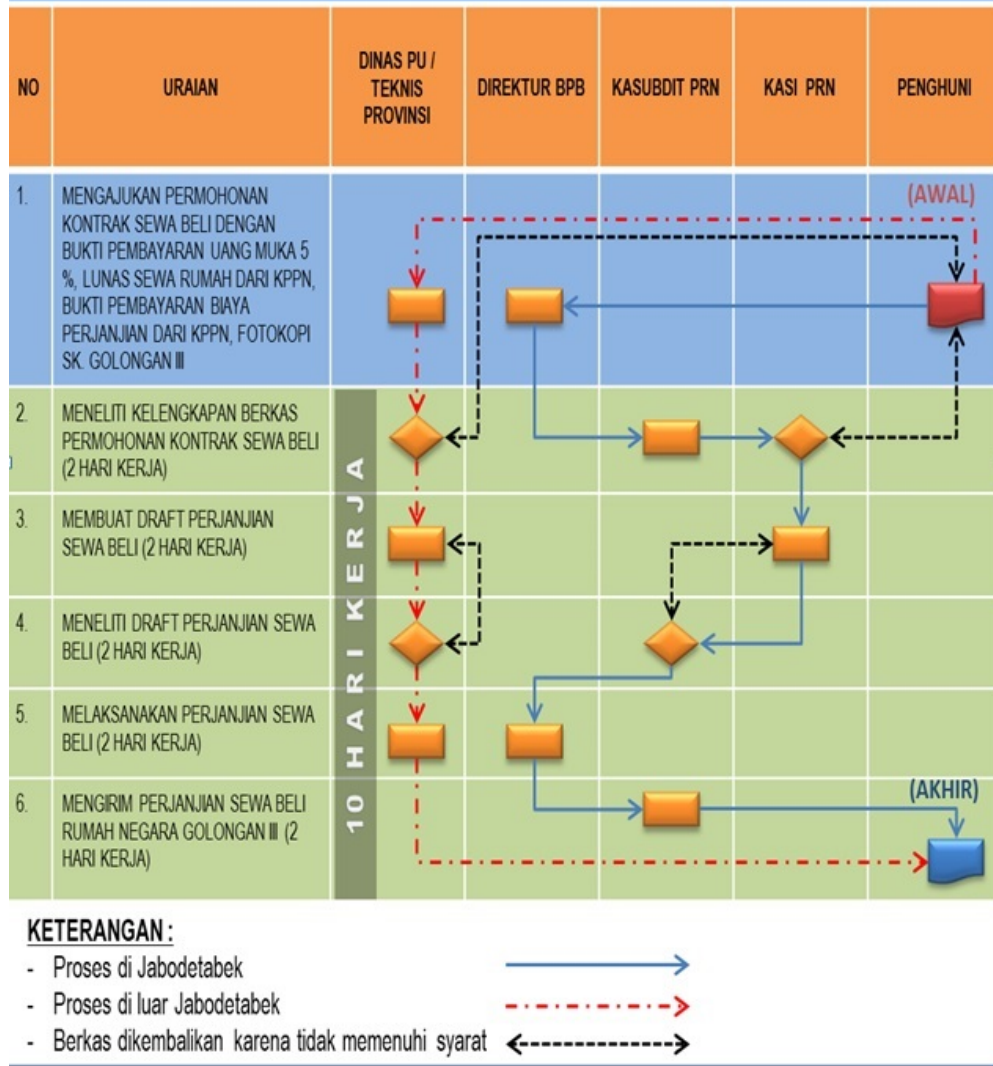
| NO | URAIAN | DINAS PU / TEKNIS PROVINSI | DIREKTUR BPB | KASUBDIT PRN | KASI PRN | PENGHUNI |
|---|---|---|---|---|---|---|
| 1. | MENGAJUKAN PERMOHONAN KONTRAK SEWA BELI DENGAN BUKTI PEMBAYARAN UANG MUKA 5 %, LUNAS SEWA RUMAH DARI KPPN, BUKTI PEMBAYARAN BIAYA PERJANJIAN DARI KPPN, FOTOKOPI SK. GOLONGAN III | | | | | (AWAL) |
| 2. | MENELITI KELENGKAPAN BERKAS PERMOHONAN KONTRAK SEWA BELI (2 HARI KERJA) | | | | | |
| 3. | MEMBUAT DRAFT PERJANJIAN SEWA BELI (2 HARI KERJA) | | | | | |
| 4. | MENELITI DRAFT PERJANJIAN SEWA BELI (2 HARI KERJA) | | | | | |
| 5. | MELAKSANAKAN PERJANJIAN SEWA BELI (2 HARI KERJA) | | | | | |
| 6. | MENGIRIM PERJANJIAN SEWA BELI RUMAH NEGARA GOLONGAN III (2 HARI KERJA) | | | | | (AKHIR) |

10 HARI KERJA

KETERANGAN :
- Proses di Jabodetabek
- Proses di luar Jabodetabek
- Berkas dikembalikan karena tidak memenuhi syarat